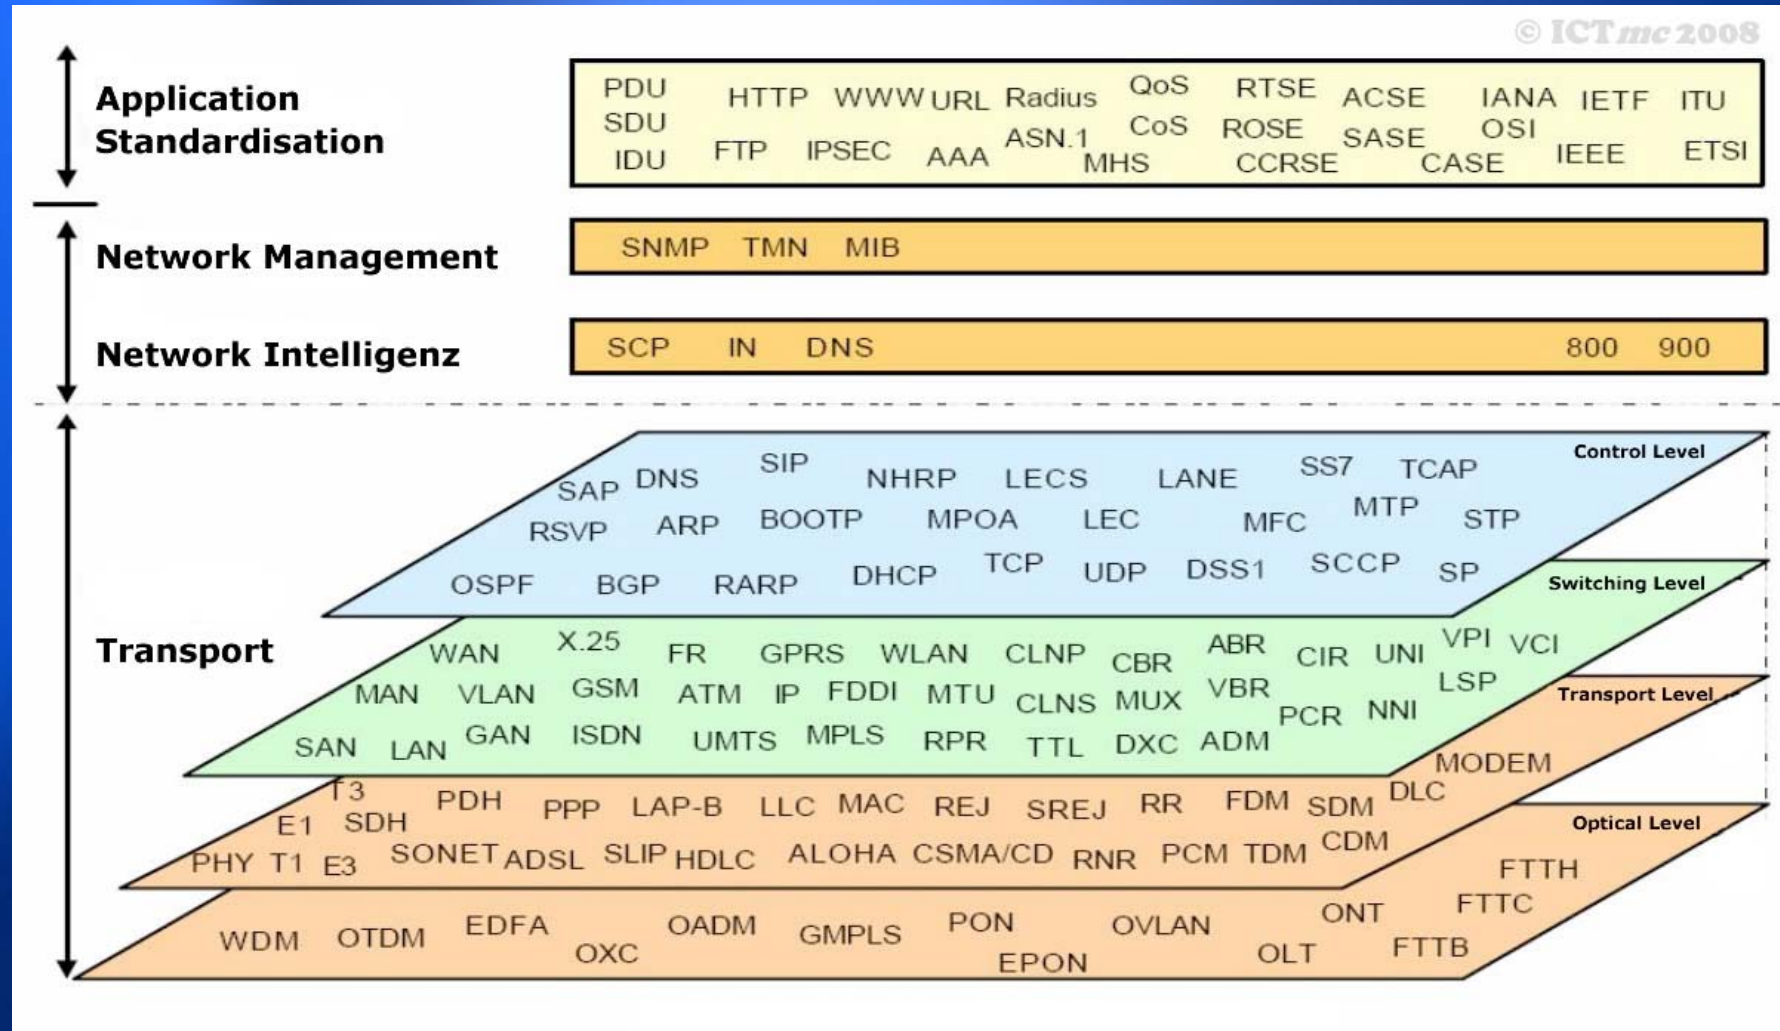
© ICTmc 2008

Application Standardisation

PDU SDU IDU HTTP FTP WWW IPSEC URL AAA Radius ASN.1 MHS QoS CoS RTSE ROSE CCRSE ACSE SASE CASE IANA OSI IEEE IETF ITU ETSI

Network Management

SNMP TMN MIB

Network Intelligenz

SCP IN DNS 800 900

Transport

Control Level

SAP DNS SIP NHRP LECS LANE SS7 TCAP RSVP ARP BOOTP MPOA LEC MFC MTP STP OSPF BGP RARP DHCP TCP UDP DSS1 SCCP SP

Switching Level

WAN X.25 FR GPRS WLAN CLNP CBR ABR CIR UNI VPI VCI MAN VLAN GSM ATM IP FDDI MTU CLNS MUX VBR PCR NNI LSP SAN LAN GAN ISDN UMTS MPLS RPR TTL DXC ADM

Transport Level

T3 E1 SDH PDH PPP LAP-B LLC MAC REJ SREJ RR FDM SDM DLC MODEM PHY T1 E3 SONET ADSL SLIP HDLC ALOHA CSMA/CD RNR PCM TDM CDM

Optical Level

WDM OTDM EDFA OXC OADM GMPLS PON EPON OVLAN OLT ONT FTTB FTTC FTTH